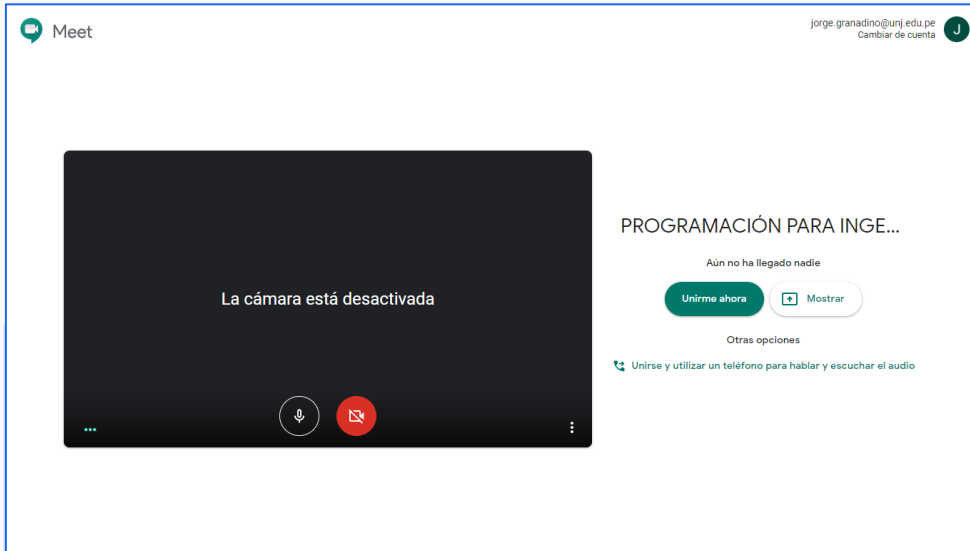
Meet

jorge.granadino@unj.edu.pe
Cambiar de cuenta

J

La cámara está desactivada

PROGRAMACIÓN PARA INGE...

Aún no ha llegado nadie

Unirme ahora

Mostrar

Otras opciones

Unirse y utilizar un teléfono para hablar y escuchar el audio